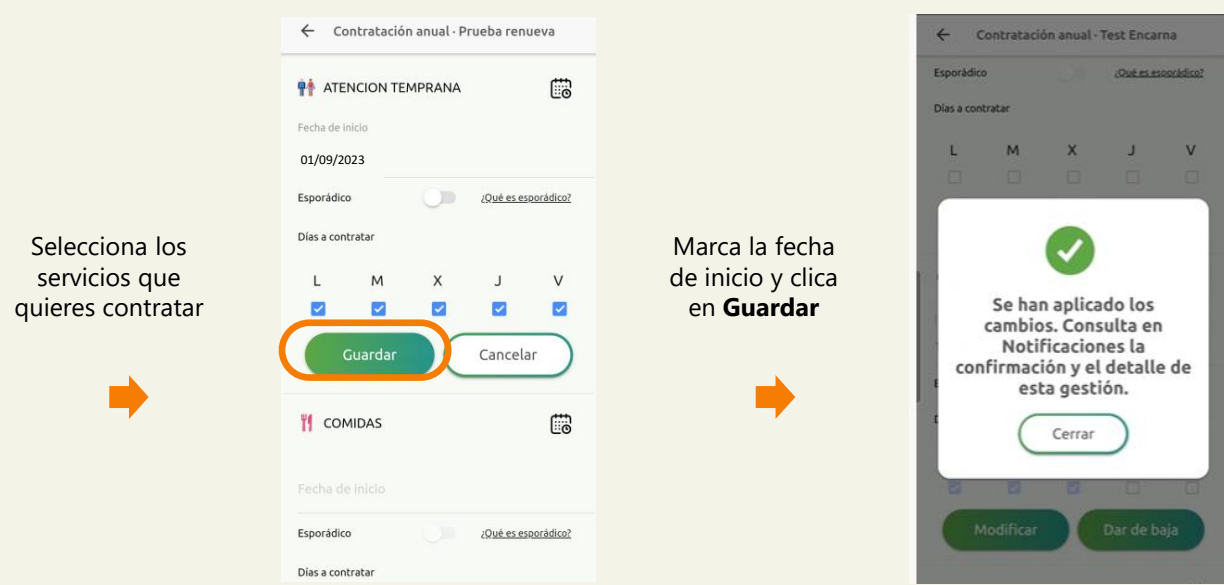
Selecciona los servicios que quieres contratar

← Contratación anual · Prueba renueva

ATENCION TEMPRANA

Fecha de inicio

01/09/2023

Esporádico ¿Qué es esporádico?

Días a contratar

| L | M | X | J | V |
|---|---|---|---|---|

Guardar Cancelar

COMIDAS

Fecha de inicio

Esporádico ¿Qué es esporádico?

Días a contratar

Marca la fecha de inicio y clica en **Guardar**

← Contratación anual · Test Encarna

Esporádico ¿Qué es esporádico?

Días a contratar

| L | M | X | J | V |
|---|---|---|---|---|

Se han aplicado los cambios. Consulta en Notificaciones la confirmación y el detalle de esta gestión.

Cerrar

Modificar Dar de baja